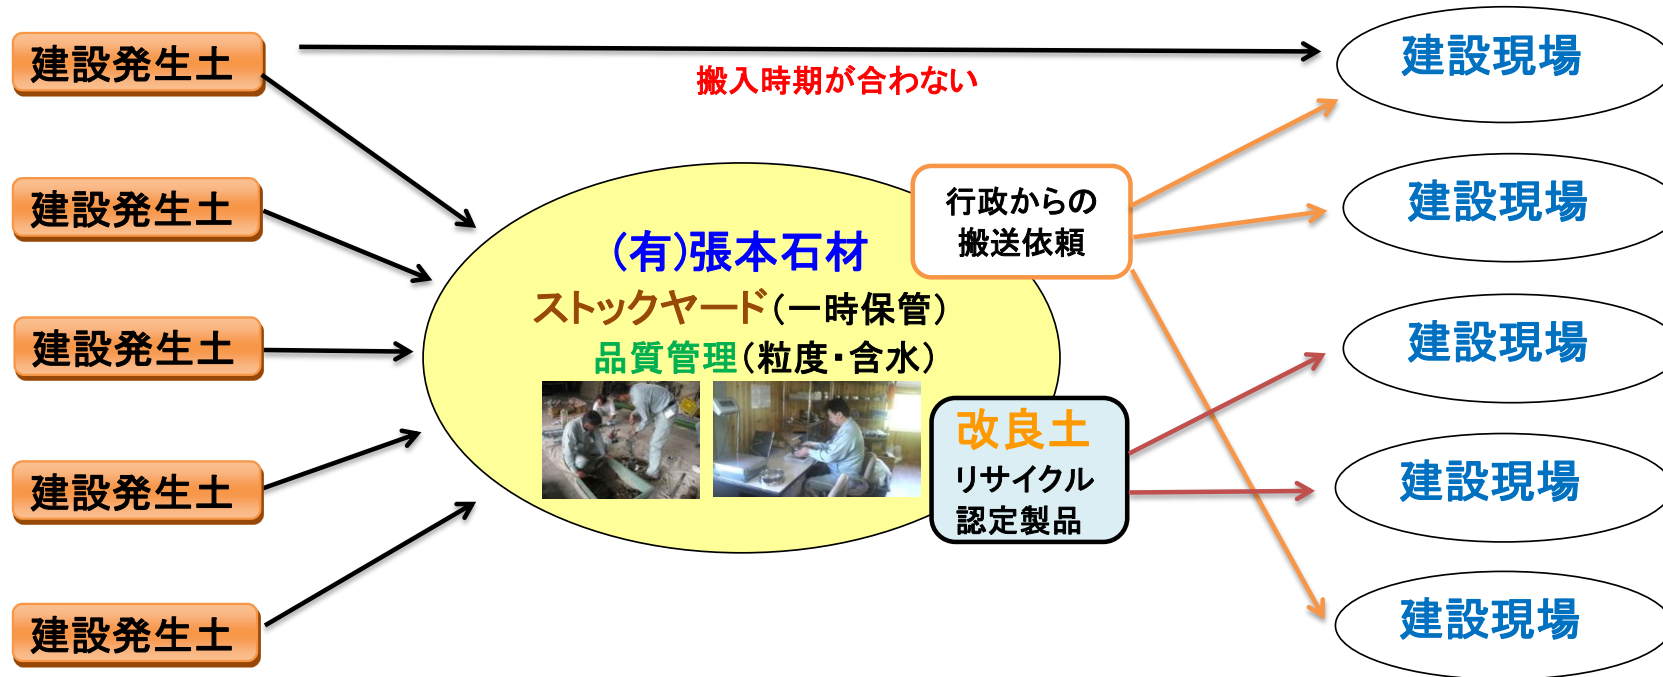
建設発生土

搬入時期が合わない

建設現場

建設発生土

建設現場

(有)張本石材
ストックヤード(一時保管)
品質管理(粒度・含水)

行政からの
搬送依頼

建設発生土

建設現場

建設発生土

改良土
リサイクル
認定製品

建設現場

建設発生土

建設現場